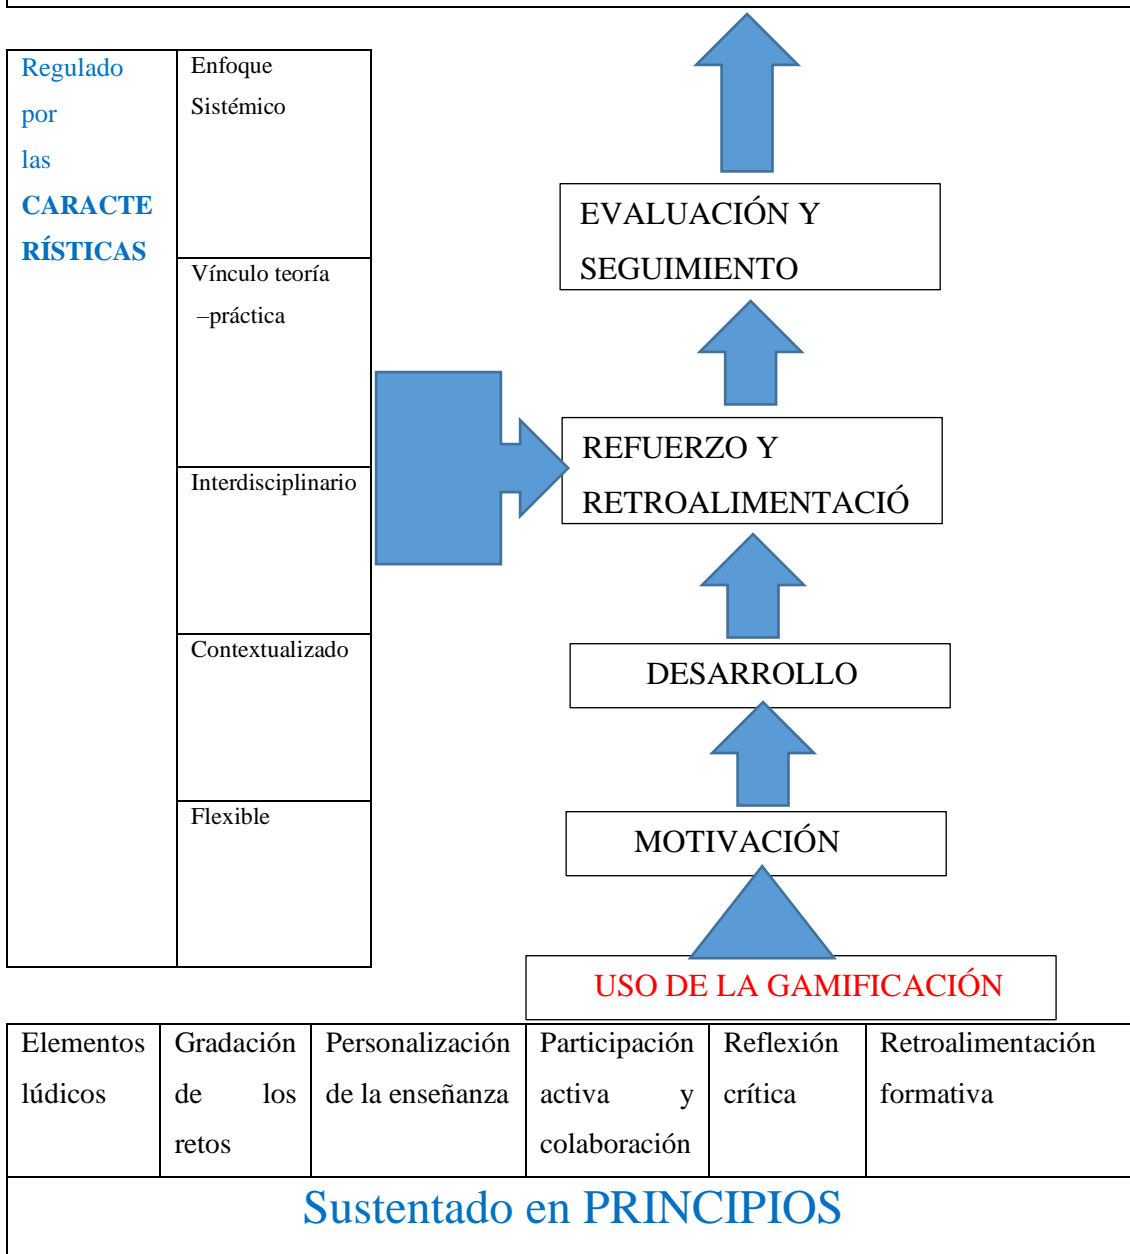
| Regulado por las **CARACTERÍSTICAS** | Enfoque Sistémico |
|---|---|
| | Vínculo teoría –práctica |
| | Interdisciplinario |
| | Contextualizado |
| | Flexible |

EVALUACIÓN Y SEGUIMIENTO

REFUERZO Y RETROALIMENTACIÓ

DESARROLLO

MOTIVACIÓN

USO DE LA GAMIFICACIÓN

| Elementos lúdicos | Gradación de los retos | Personalización de la enseñanza | Participación activa y colaboración | Reflexión crítica | Retroalimentación formativa |
|---|---|---|---|---|---|

Sustentado en PRINCIPIOS